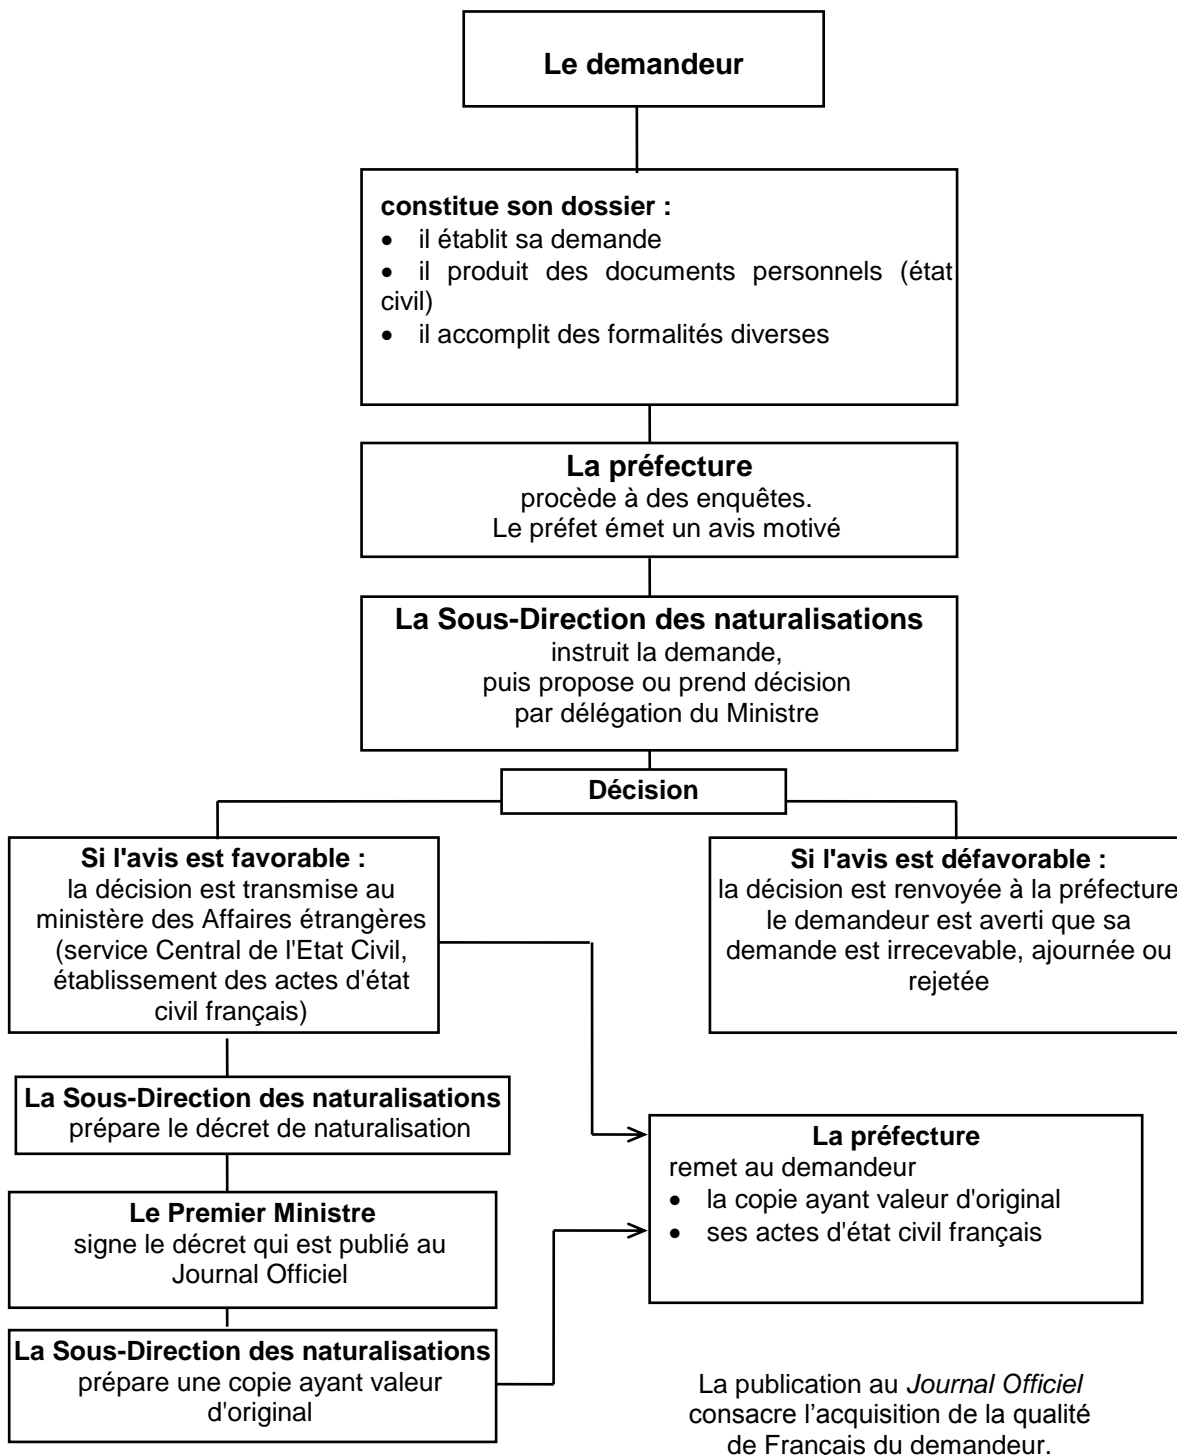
Le demandeur

constitue son dossier :
- il établit sa demande
- il produit des documents personnels (état civil)
- il accomplit des formalités diverses

La préfecture
procède à des enquêtes.
Le préfet émet un avis motivé

La Sous-Direction des naturalisations
instruit la demande,
puis propose ou prend décision
par délégation du Ministre

Décision

Si l'avis est favorable :
la décision est transmise au ministère des Affaires étrangères (service Central de l'Etat Civil, établissement des actes d'état civil français)

Si l'avis est défavorable :
la décision est renvoyée à la préfecture
le demandeur est averti que sa demande est irrecevable, ajournée ou rejetée

La Sous-Direction des naturalisations
prépare le décret de naturalisation

Le Premier Ministre
signe le décret qui est publié au Journal Officiel

La Sous-Direction des naturalisations
prépare une copie ayant valeur d'original

La préfecture
remet au demandeur
- la copie ayant valeur d'original
- ses actes d'état civil français

La publication au *Journal Officiel* consacre l’acquisition de la qualité de Français du demandeur.